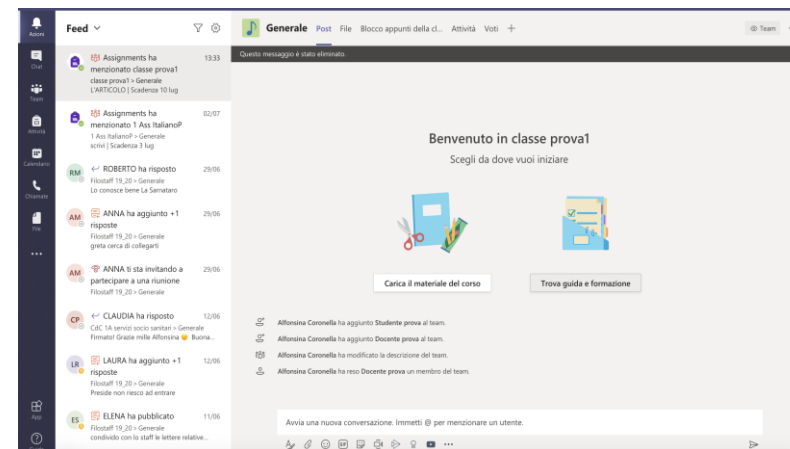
Azioni
Chat
Team
Attività
Calendario
Chiamate
File
...
App

Feed

Assignments ha menzionato classe prova1 13:33
classe prova1 > Generale
L'ARTICOLO | Scadenza 10 lug

Assignments ha menzionato 1 Ass ItalianoP 02/07
1 Ass ItalianoP > Generale
scrivi | Scadenza 3 lug

RM ROBERTO ha risposto 29/06
Filostaff 19_20 > Generale
Lo conosce bene La Samataro

AM ANNA ha aggiunto +1 risposte 29/06
Filostaff 19_20 > Generale
greta cerca di collegarti

AM ANNA ti sta invitando a partecipare a una riunione 29/06
Filostaff 19_20 > Generale

CP CLAUDIA ha risposto 12/06
CdC 1A servizi socio sanitari > Generale
Firmato! Grazie mille Alfonsina 😊 Buona...

LR LAURA ha aggiunto +1 risposte 12/06
Filostaff 19_20 > Generale
Preside non riesco ad entrare

ES ELENA ha pubblicato 11/06
Filostaff 19_20 > Generale
condivido con lo staff le lettere relative...

Generale Post File Blocco appunti della cl... Attività Voti +
Team

Questo messaggio è stato eliminato.

Benvenuto in classe prova1
Scegli da dove vuoi iniziare

Carica il materiale del corso
Trova guida e formazione

Alfonsina Coronella ha aggiunto Studente prova al team.
Alfonsina Coronella ha aggiunto Docente prova al team.
Alfonsina Coronella ha modificato la descrizione del team.
Alfonsina Coronella ha reso Docente prova un membro del team.

Avvia una nuova conversazione. Immetti @ per menzionare un utente.